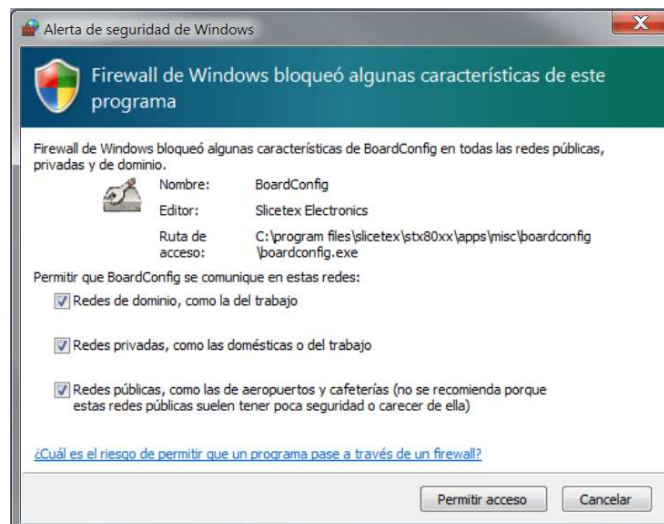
Alerta de seguridad de Windows

X

Firewall de Windows bloqueó algunas características de este programa

Firewall de Windows bloqueó algunas características de BoardConfig en todas las redes públicas, privadas y de dominio.

| Nombre: | BoardConfig |
|---|---|
| Editor: | Slicetex Electronics |
| Ruta de acceso: | C:\program files\slicetex\stx80xx\apps\misc\boardconfig \boardconfig.exe |

Permitir que BoardConfig se comunique en estas redes:

Redes de dominio, como la del trabajo

Redes privadas, como las domésticas o del trabajo

Redes públicas, como las de aeropuertos y cafeterías (no se recomienda porque estas redes públicas suelen tener poca seguridad o carecer de ella)

¿Cuál es el riesgo de permitir que un programa pase a través de un firewall?

Permitir acceso

Cancelar